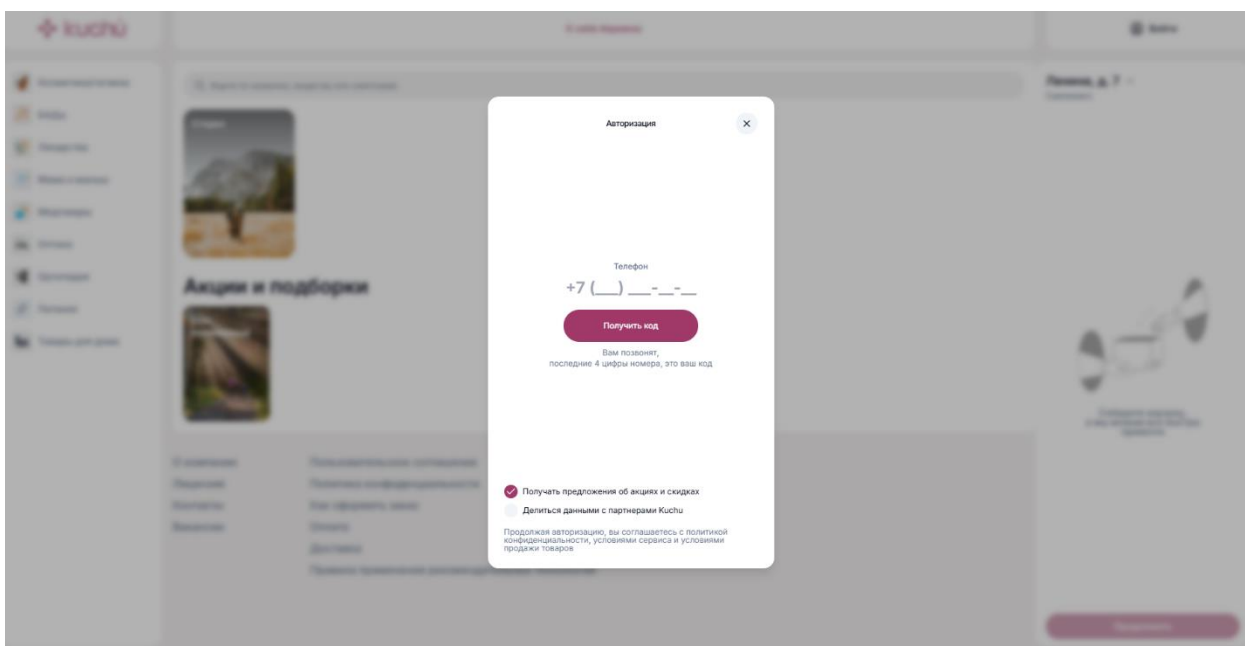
kuchu

Акции и подборки

Авторизация

×

Телефон

+7 (___) ___-__-__

Получить код

Вам позвонят, последние 4 цифры номера, это ваш код

Получать предложения об акциях и скидках

Делиться данными с партнерами Kuchu

Продолжая авторизацию, вы соглашаетесь с политикой конфиденциальности, условиями сервиса и условиями продажи товаров